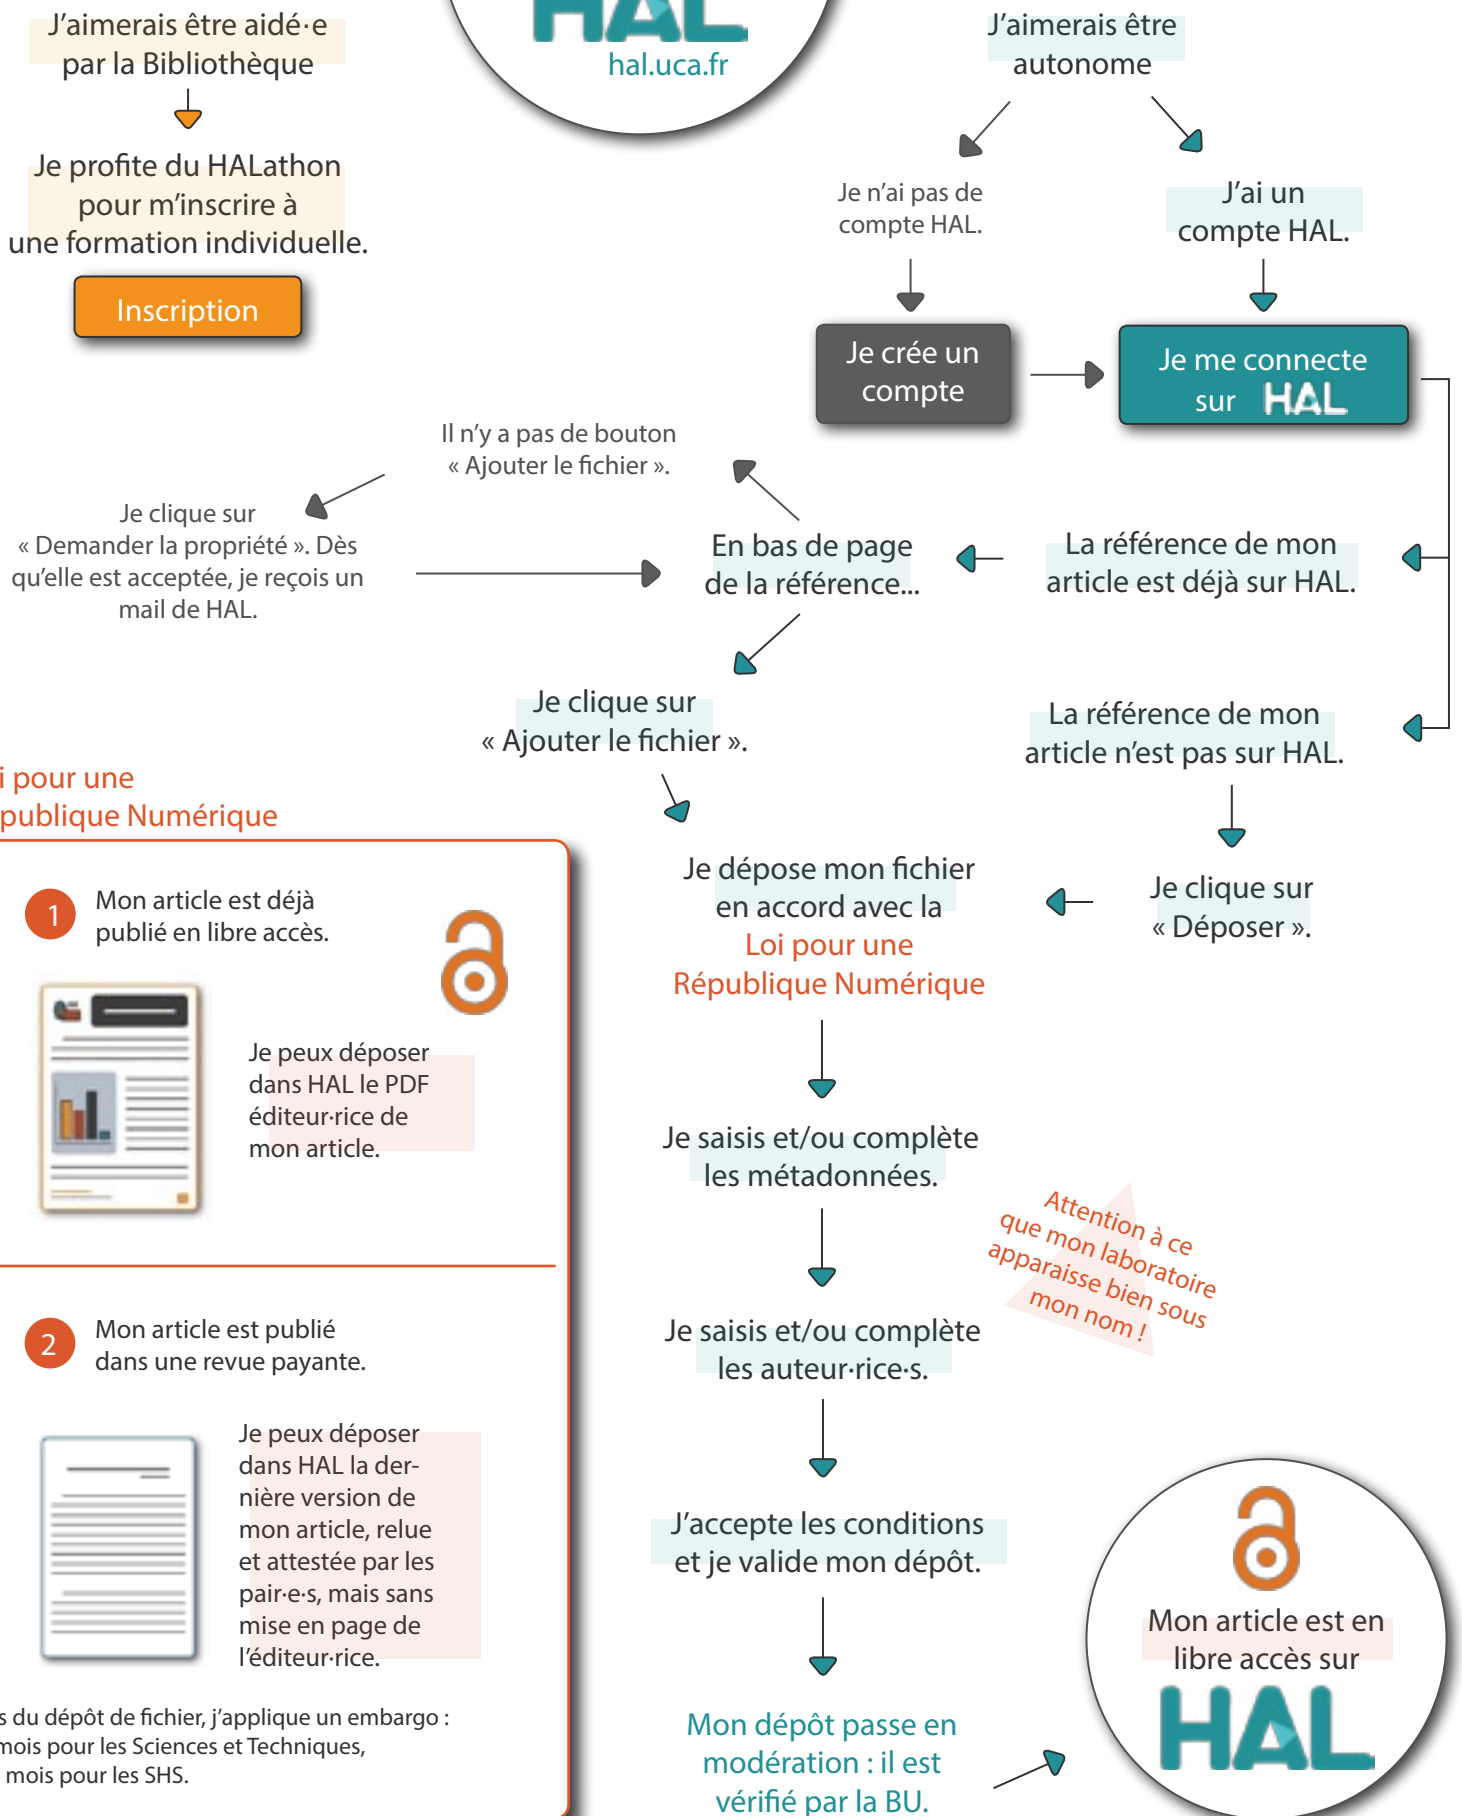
J'aimerais être aidé·e par la Bibliothèque

Je profite du HALathon pour m'inscrire à une formation individuelle.

Inscription

hal.uca.fr

J'aimerais être autonome

Je n'ai pas de compte HAL.

J'ai un compte HAL.

Je crée un compte

Je me connecte sur HAL

Il n'y a pas de bouton « Ajouter le fichier ».

Je clique sur « Demander la propriété ». Dès qu'elle est acceptée, je reçois un mail de HAL.

En bas de page de la référence...

La référence de mon article est déjà sur HAL.

Je clique sur « Ajouter le fichier ».

La référence de mon article n'est pas sur HAL.

i pour une
publique Numérique

1 Mon article est déjà publié en libre accès.

Je peux déposer dans HAL le PDF éditeur·rice de mon article.

Je dépose mon fichier en accord avec la Loi pour une République Numérique

Je clique sur « Déposer ».

Je saisis et/ou complète les métadonnées.

Attention à ce que mon laboratoire apparaisse bien sous mon nom !

Je saisis et/ou complète les auteur·rice·s.

2 Mon article est publié dans une revue payante.

Je peux déposer dans HAL la dernière version de mon article, relue et attestée par les pair·e·s, mais sans mise en page de l'éditeur·rice.

J'accepte les conditions et je valide mon dépôt.

Mon article est en libre accès sur HAL

s du dépôt de fichier, j'applique un embargo :
mois pour les Sciences et Techniques,
mois pour les SHS.

Mon dépôt passe en modération : il est vérifié par la BU.